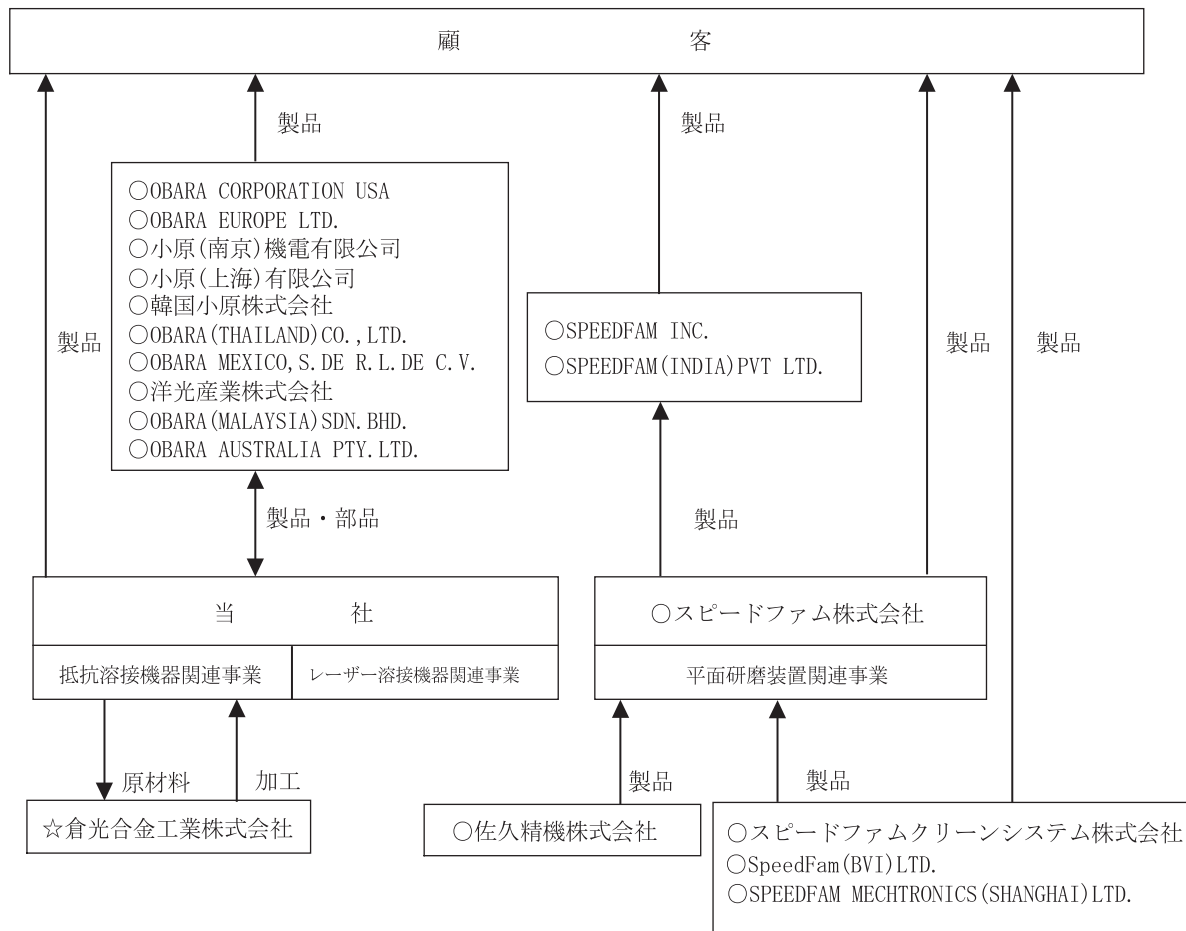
顧　　　　客

製品

○OBARA CORPORATION USA
○OBARA EUROPE LTD.
○小原(南京)機電有限公司
○小原(上海)有限公司
○韓国小原株式会社
○OBARA(THAILAND)CO.,LTD.
○OBARA MEXICO,S.DE R.L.DE C.V.
○洋光産業株式会社
○OBARA(MALAYSIA)SDN.BHD.
○OBARA AUSTRALIA PTY.LTD.

製品

製品

○SPEEDFAM INC.
○SPEEDFAM(INDIA)PVT LTD.

製品

製品

製品・部品

製品

当　　　　社

抵抗溶接機器関連事業

レーザー溶接機器関連事業

○スピードファム株式会社

平面研磨装置関連事業

原材料

加工

☆倉光合金工業株式会社

製品

○佐久精機株式会社

製品

○スピードファムクリーンシステム株式会社
○SpeedFam(BVI)LTD.
○SPEEDFAM MECHTRONICS(SHANGHAI)LTD.